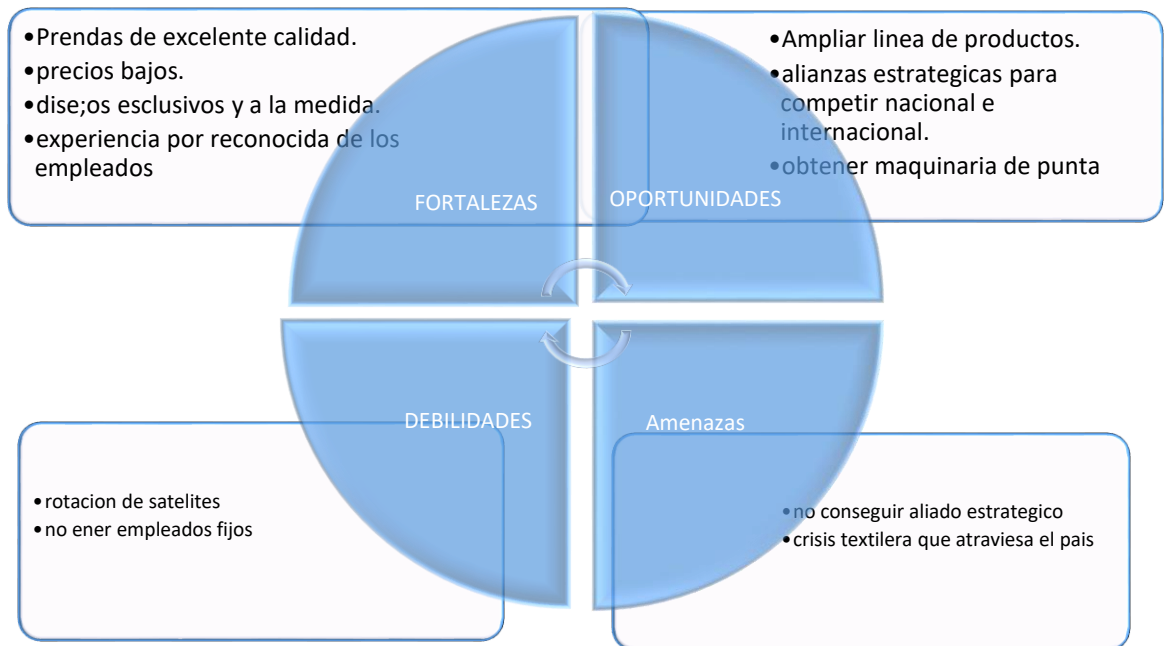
•Prendas de excelente calidad.
•precios bajos.
•dise;os esclusivos y a la medida.
•experiencia por reconocida de los empleados

FORTALEZAS

•Ampliar linea de productos.
•alianzas estrategicas para competir nacional e internacional.
•obtener maquinaria de punta

OPORTUNIDADES

DEBILIDADES

•rotacion de satelites
•no ener empleados fijos

Amenazas

•no conseguir aliado estrategico
•crisis textilera que atraviesa el pais